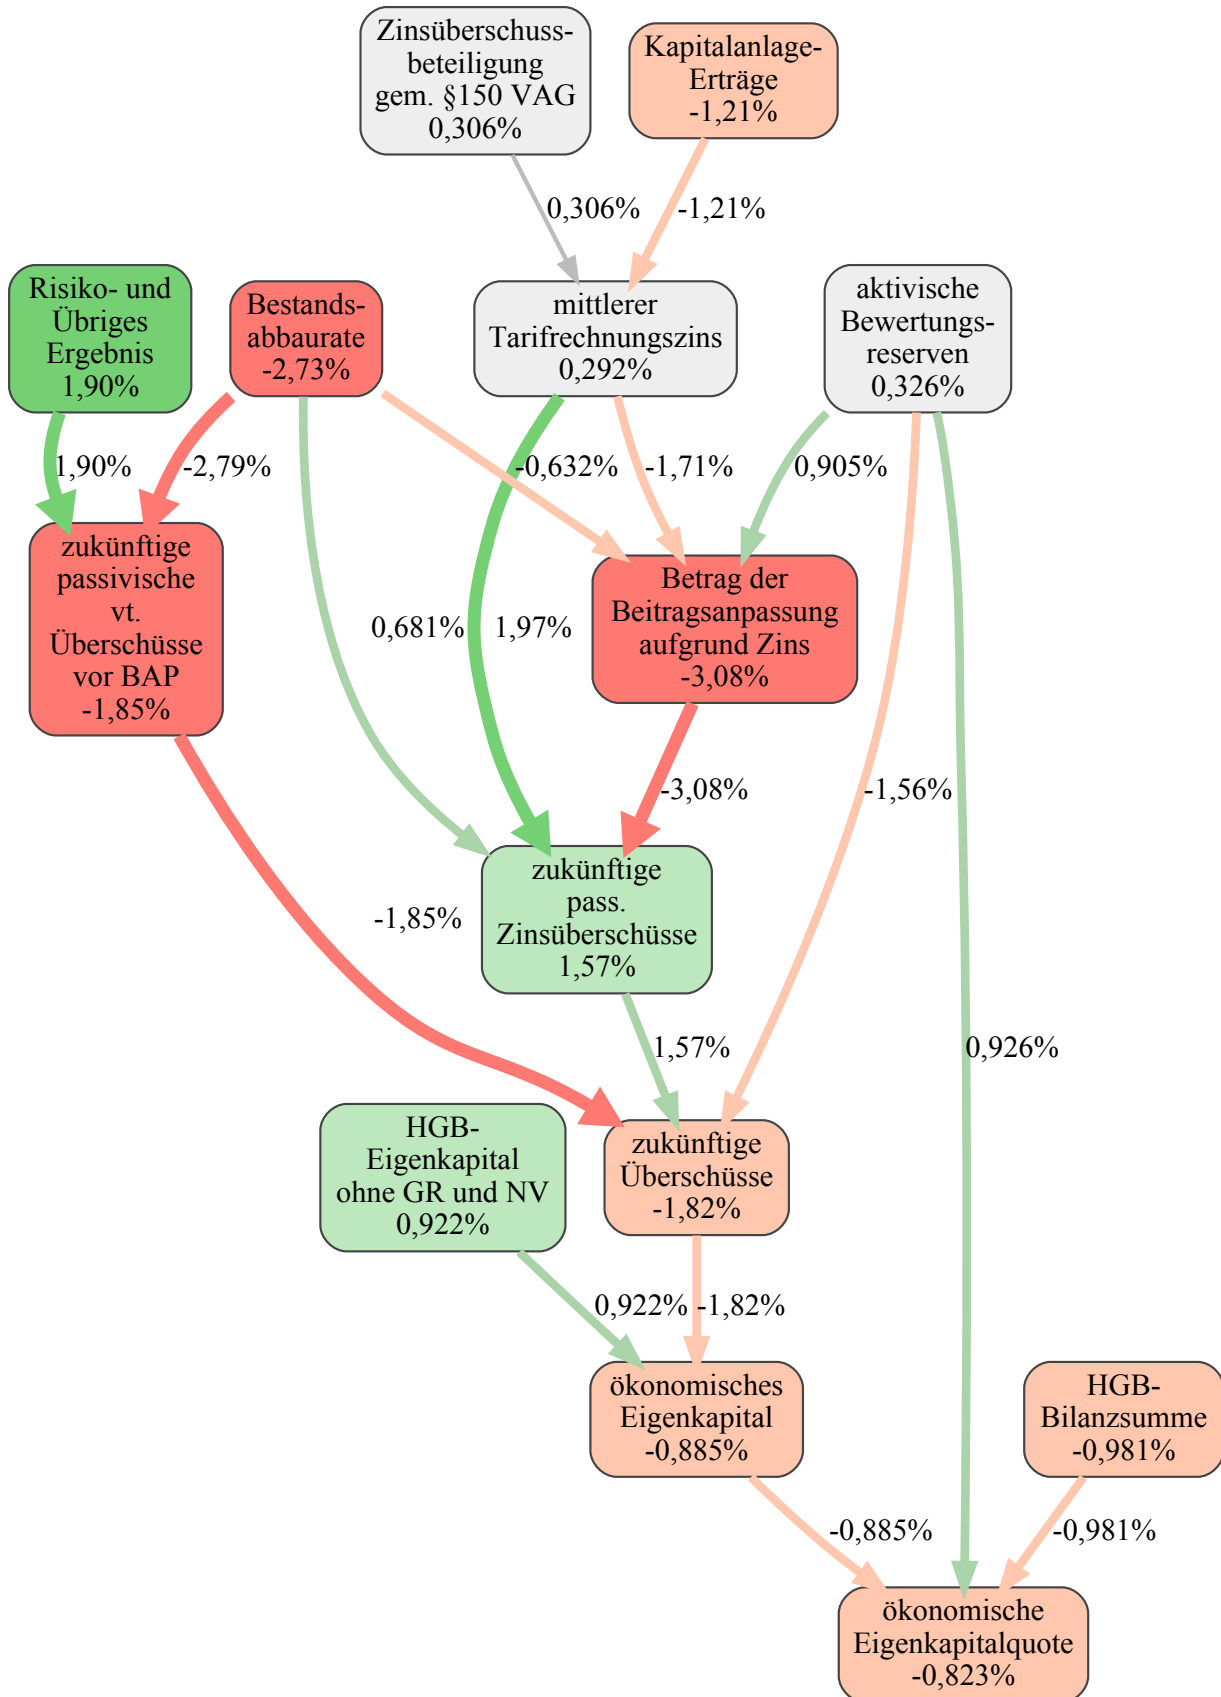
Zinsüberschussbeteiligung gem. §150 VAG 0,306%

Kapitalanlage-Erträge -1,21%

0,306%

-1,21%

Risiko- und Übriges Ergebnis 1,90%

Bestandsabbaurate -2,73%

mittlerer Tarifrechnungszins 0,292%

aktivische Bewertungsreserven 0,326%

1,90%

-2,79%

-0,632%

-1,71%

0,905%

zukünftige passivische vt. Überschüsse vor BAP -1,85%

Betrag der Beitragsanpassung aufgrund Zins -3,08%

0,681%

1,97%

-3,08%

-1,56%

-1,85%

zukünftige pass. Zinsüberschüsse 1,57%

1,57%

0,926%

HGB-Eigenkapital ohne GR und NV 0,922%

zukünftige Überschüsse -1,82%

0,922%

-1,82%

ökonomisches Eigenkapital -0,885%

HGB-Bilanzsumme -0,981%

-0,885%

-0,981%

ökonomische Eigenkapitalquote -0,823%